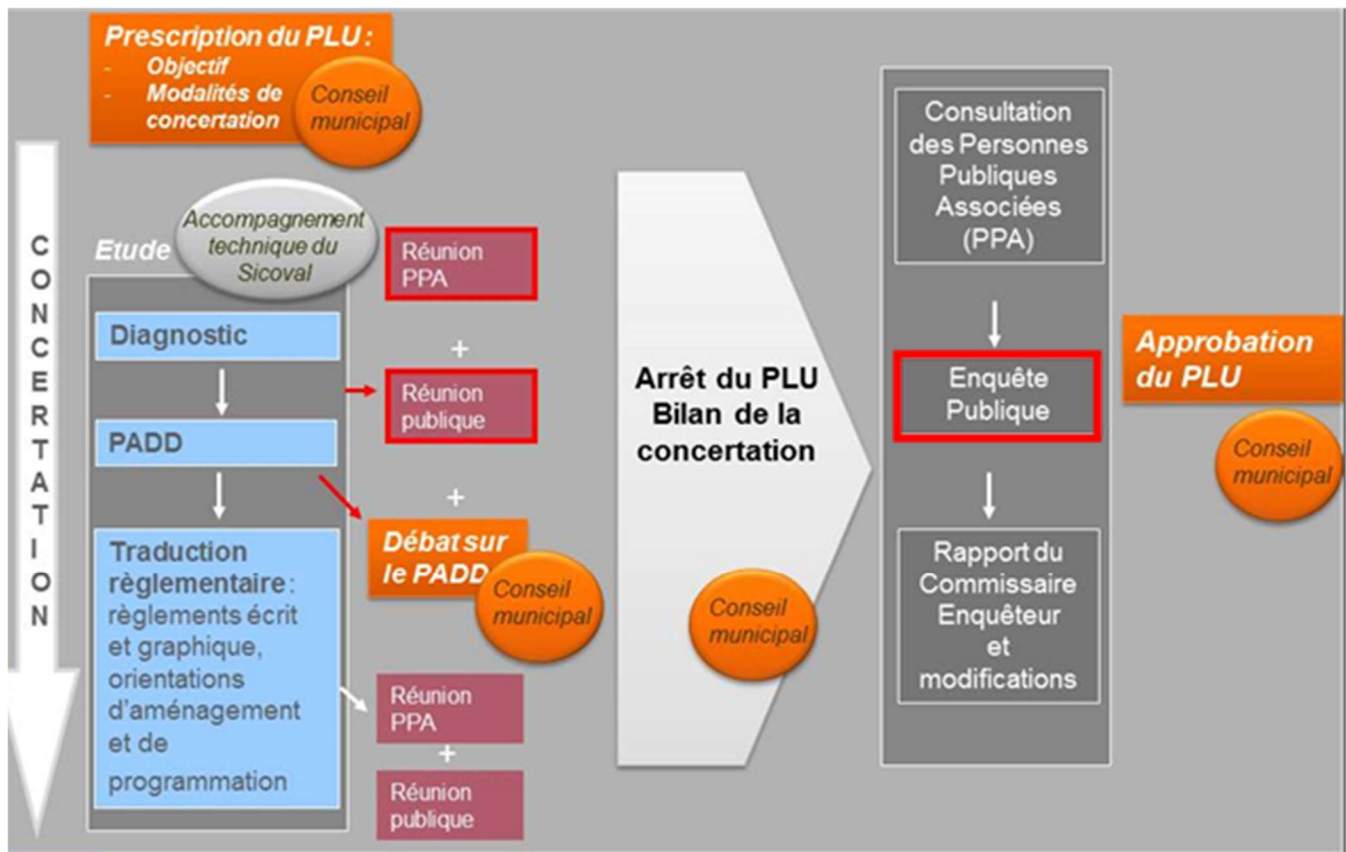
Prescription du PLU :
- Objectif
- Modalités de concertation

Conseil municipal

CONCERTATION

Etude

Accompagnement technique du Sicoval

Diagnostic

PADD

Traduction règlementaire : règlements écrit et graphique, orientations d'aménagement et de programmation

Réunion PPA

+

Réunion publique

+

Débat sur le PADD

Conseil municipal

Réunion PPA

+

Réunion publique

Arrêt du PLU Bilan de la concertation

Conseil municipal

Consultation des Personnes Publiques Associées (PPA)

Enquête Publique

Rapport du Commissaire Enquêteur et modifications

Approbation du PLU

Conseil municipal